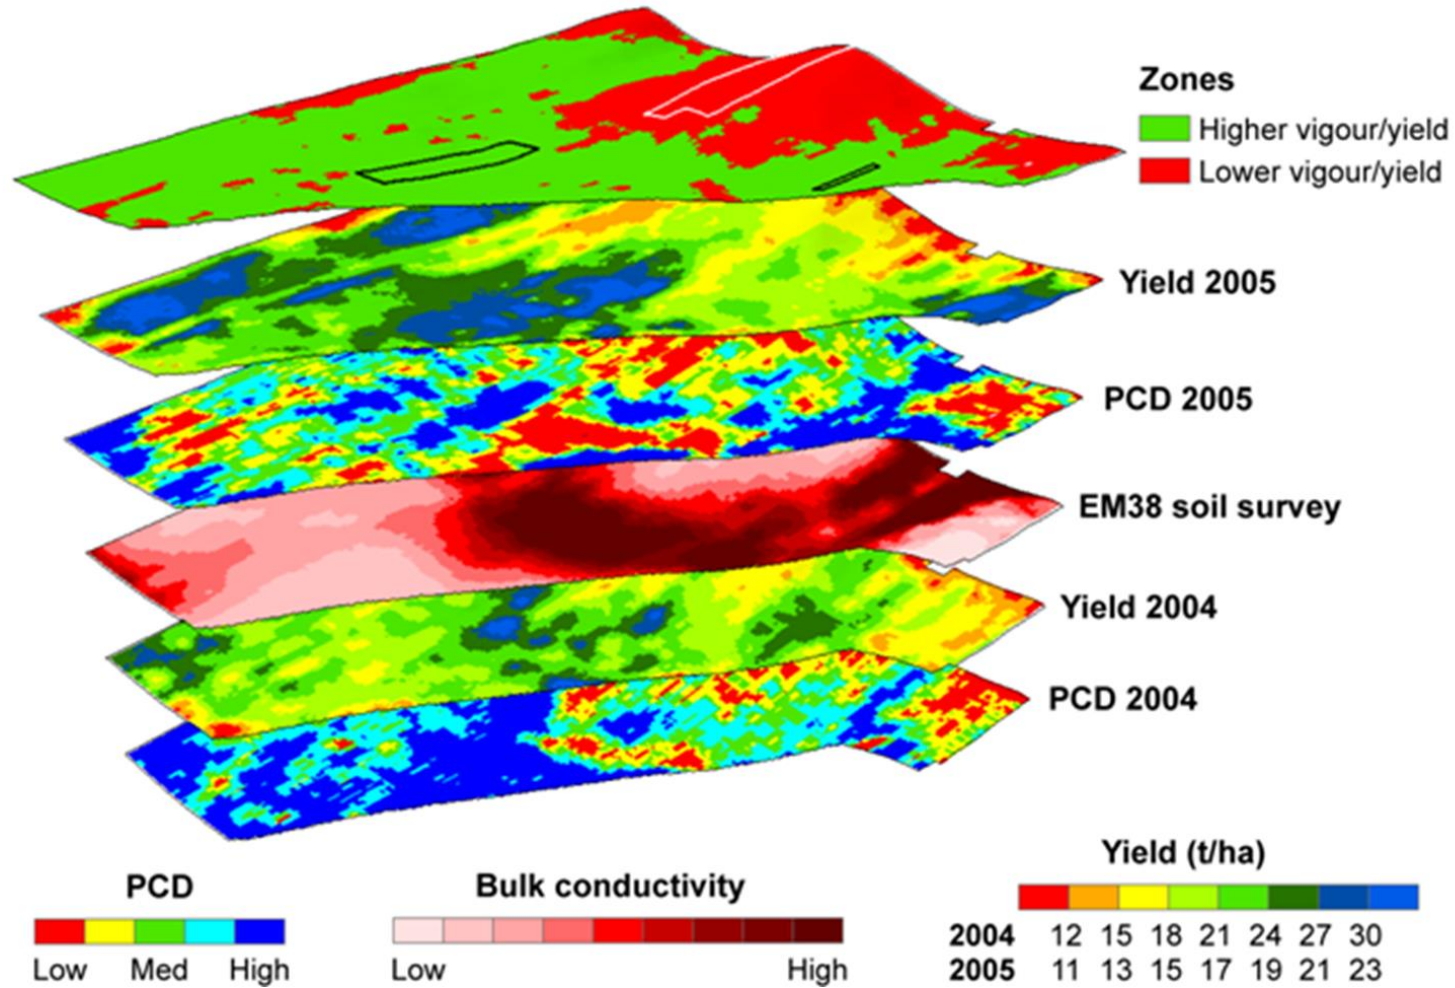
Zones
Higher vigour/yield
Lower vigour/yield

Yield 2005
PCD 2005
EM38 soil survey
Yield 2004
PCD 2004

PCD
Low Med High

Bulk conductivity
Low High

Yield (t/ha)
2004 12 15 18 21 24 27 30
2005 11 13 15 17 19 21 23